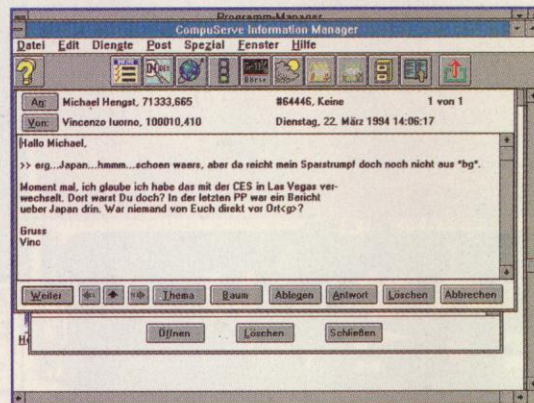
Programm-Manager
CompuServe Information Manager
Datei Edit Dienste Post Spezial Fenster Hilfe

Börse

An: Michael Hengst, 71333,665 #64446, Keine 1 von 1
Von: Vincenzo Iuorno, 100010,410 Dienstag, 22. März 1994 14:06:17

Hallo Michael,

>> erg...Japan...hmmm...echoen waers, aber da reicht mein Sparstrumpf doch noch nicht aus *bg*.

Moment mal, ich glaube ich habe das mit der CES in Las Vegas verwechselt. Dort warst Du doch? In der letzten PP war ein Bericht ueber Japan drin. War niemand von Euch direkt vor Ort<g>?

Gruss
Vinc

Weiter Thema Baum Ablegen Antwort Löschen Abbrechen

Öffnen Löschen Schließen

H